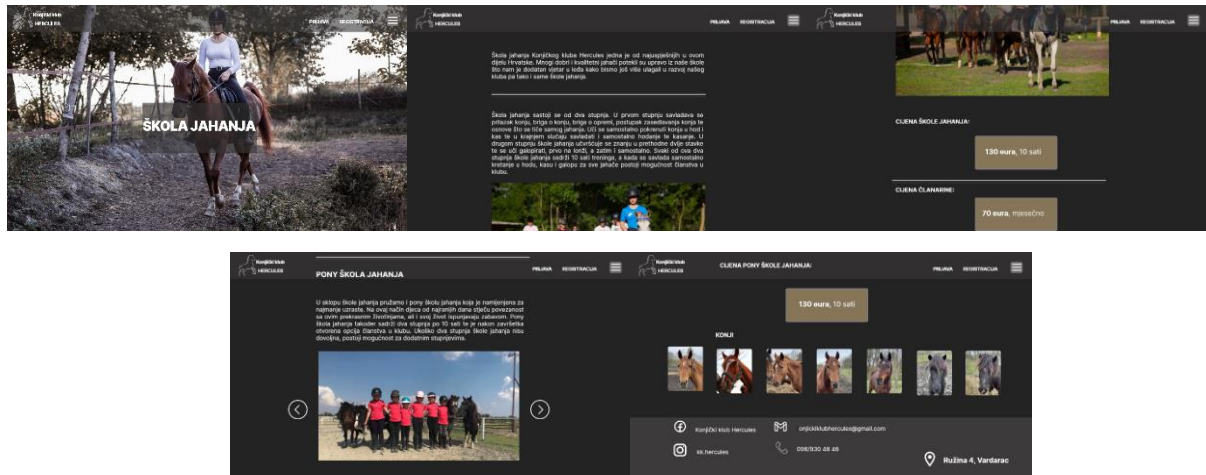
Konjički klub HERCULES

PRIJAVA REGISTRACIJA

ŠKOLA JAHANJA

Škola jahanja Konjičkog kluba Hercules jedna je od najuspješnijih u ovom dijelu Hrvatske. Mnogi dobri i kvalitetni jahači potekli su upravo iz naše škole što nam je dodatan vjetar u leđa kako bismo još više ulagali u razvoj našeg kluba pa tako i same škole jahanja.

Škola jahanja sastoji se od dva stupnja. U prvom stupnju savladava se pristup konju, briga o konju, briga o opremi, postupak zasedlavanja konja te osnove što se tiče samog jahanja. Uči se samostalno pokrenuti konja u hod i kas te u krajnjem slučaju savladati i samostalno hodanje te kasanje. U drugom stupnju škole jahanja učvršćuje se znanje u prethodne dvije stavke te se uči galopirati, prvo na lonži, a zatim i samostalno. Svaki od ova dva stupnja škole jahanja sadrži 10 sati treninga, a kada se savlada samostalno kretanje u hodu, kasu i galopu za sve jahače postoji mogućnost članstva u klubu.

Konjički klub HERCULES

PRIJAVA REGISTRACIJA

CIJENA ŠKOLE JAHANJA:

130 eura, 10 sati

CIJENA ČLANARINE:

70 eura, mjesečno

Konjički klub HERCULES

PONY ŠKOLA JAHANJA

PRIJAVA REGISTRACIJA

U sklopu škole jahanja pružamo i pony školu jahanja koja je namijenjena za najmanje uzraste. Na ovaj način djeca od najranijih dana stječu povezanost sa ovim prekrasnim životinjama, ali i svoj život ispunjavaju zabavom. Pony škola jahanja također sadrži dva stupnja po 10 sati te je nakon završetka otvorena opcija članstva u klubu. Ukoliko dva stupnja škole jahanja nisu dovoljna, postoji mogućnost za dodatnim stupnjevima.

Konjički klub HERCULES

CIJENA PONY ŠKOLE JAHANJA:

PRIJAVA REGISTRACIJA

130 eura, 10 sati

KONJI

Konjički klub Hercules

onjickiklubhercules@gmail.com

kk.hercules

098/930 48 46

Ružina 4, Vardarac